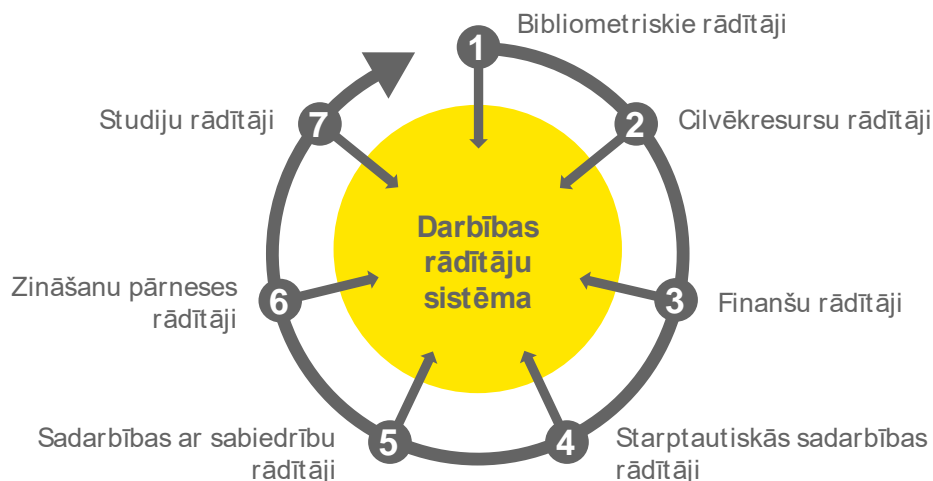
1 Bibliometriskie rādītāji

2 Cilvēkresursu rādītāji

3 Finanšu rādītāji

4 Starptautiskās sadarbības rādītāji

5 Sadarbības ar sabiedrību rādītāji

6 Zināšanu pārneses rādītāji

7 Studiju rādītāji

Darbības rādītāju sistēma